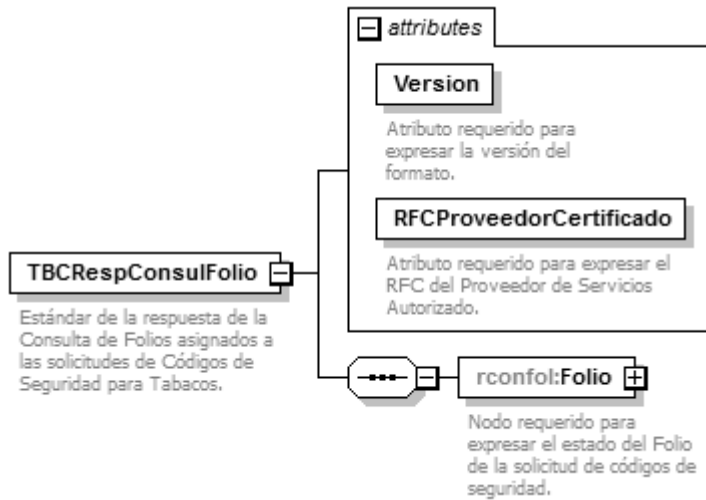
attributes

Version

Atributo requerido para expresar la versión del formato.

RFCProveedorCertificado

Atributo requerido para expresar el RFC del Proveedor de Servicios Autorizado.

TBCRespConsulFolio

Estándar de la respuesta de la Consulta de Folios asignados a las solicitudes de Códigos de Seguridad para Tabacos.

rconfol:Folio

Nodo requerido para expresar el estado del Folio de la solicitud de códigos de seguridad.